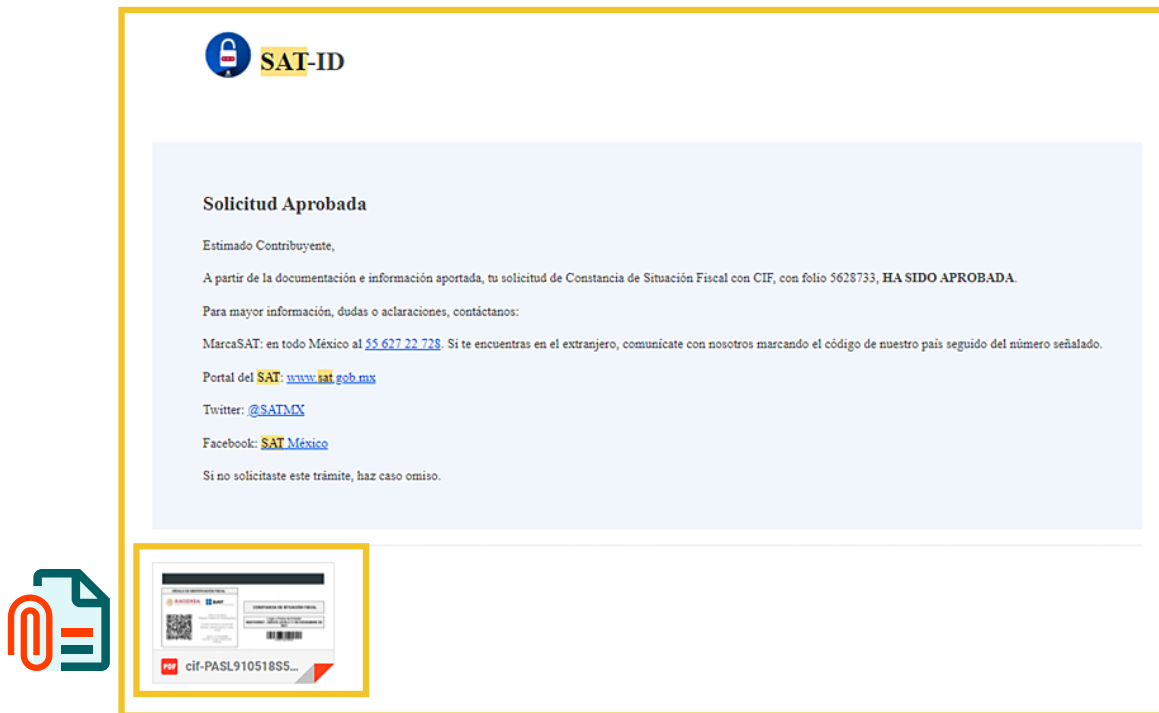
SAT-ID

Solicitud Aprobada

Estimado Contribuyente,

A partir de la documentación e información aportada, tu solicitud de Constancia de Situación Fiscal con CIF, con folio 5628733, **HA SIDO APROBADA**.

Para mayor información, dudas o aclaraciones, contáctanos:

MarcaSAT: en todo México al 55 627 22 728. Si te encuentras en el extranjero, comunícate con nosotros marcando el código de nuestro país seguido del número señalado.

Portal del SAT: www.sat.gob.mx

Twitter: @SATMX

Facebook: SAT México

Si no solicitaste este trámite, haz caso omiso.

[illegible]

CONSTANCIA DE SITUACIÓN FISCAL

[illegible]

PDF cif-PASL910518S5...